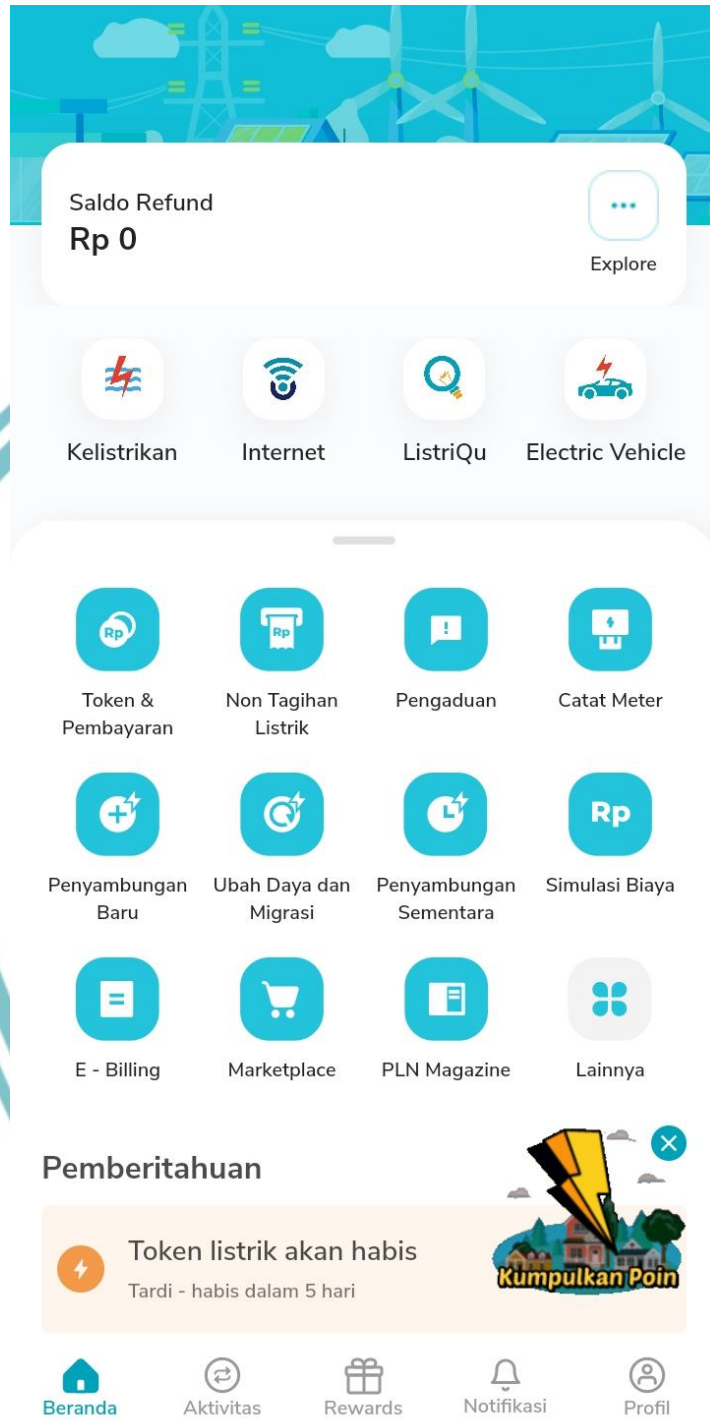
Saldo Refund
Rp 0

Explore

Kelistrikan
Internet
ListriQu
Electric Vehicle

Token & Pembayaran
Non Tagihan Listrik
Pengaduan
Catat Meter

Penyambungan Baru
Ubah Daya dan Migrasi
Penyambungan Sementara
Simulasi Biaya

E - Billing
Marketplace
PLN Magazine
Lainnya

Pemberitahuan

Token listrik akan habis
Tardi - habis dalam 5 hari

Kumpulkan Poin

Beranda
Aktivitas
Rewards
Notifikasi
Profil